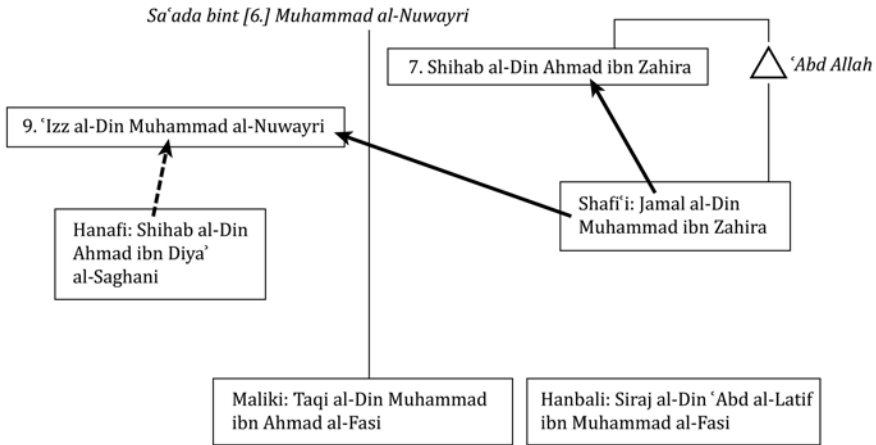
Saʿada bint [6.] Muhammad al-Nuwayri

7. Shihab al-Din Ahmad ibn Zahira

ʿAbd Allah

9. ʿIzz al-Din Muhammad al-Nuwayri

Shafiʿi: Jamal al-Din Muhammad ibn Zahira

Hanafi: Shihab al-Din Ahmad ibn Diyaʾ al-Saghani

Maliki: Taqi al-Din Muhammad ibn Ahmad al-Fasi

Hanbali: Siraj al-Din ʿAbd al-Latif ibn Muhammad al-Fasi